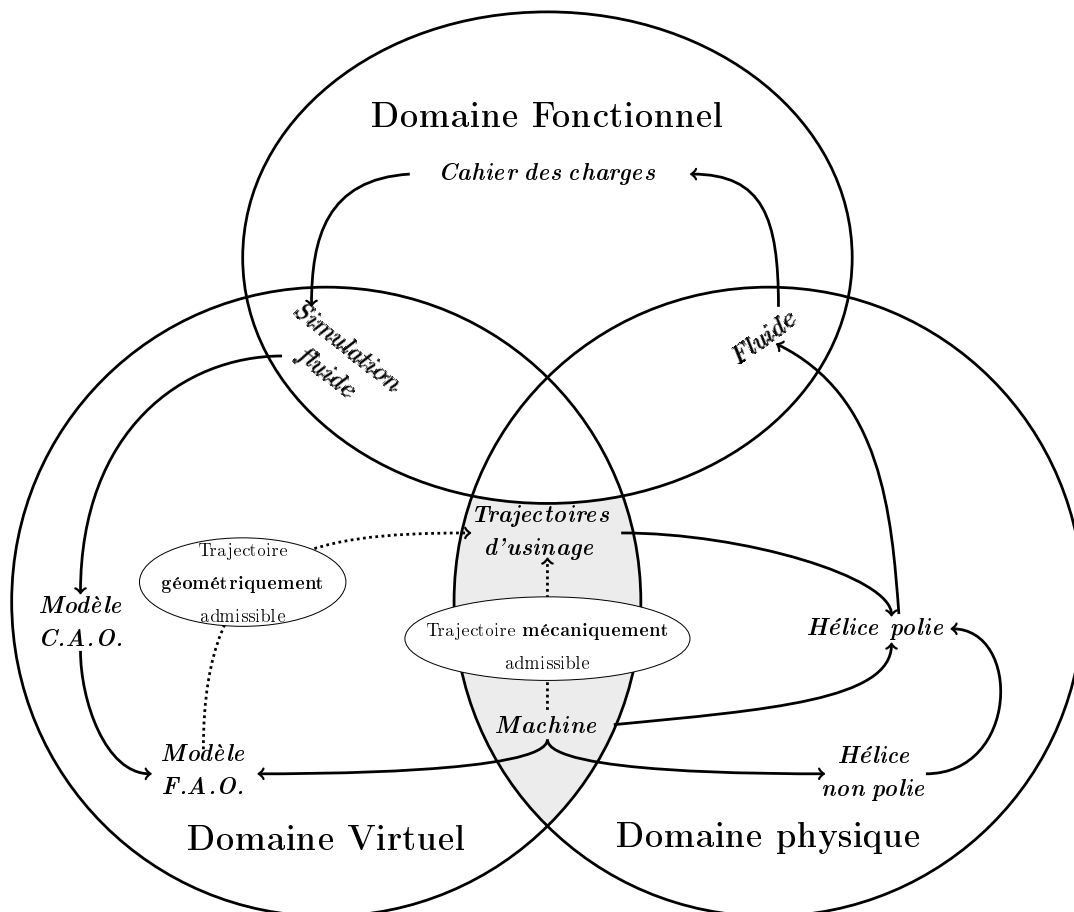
Domaine Fonctionnel

Cahier des charges

Simulation fluide

Fluide

Trajectoires d'usinage

Trajectoire géométriquement admissible

Modèle C.A.O.

Trajectoire mécaniquement admissible

Hélice polie

Machine

Modèle F.A.O.

Hélice non polie

Domaine Virtuel

Domaine physique